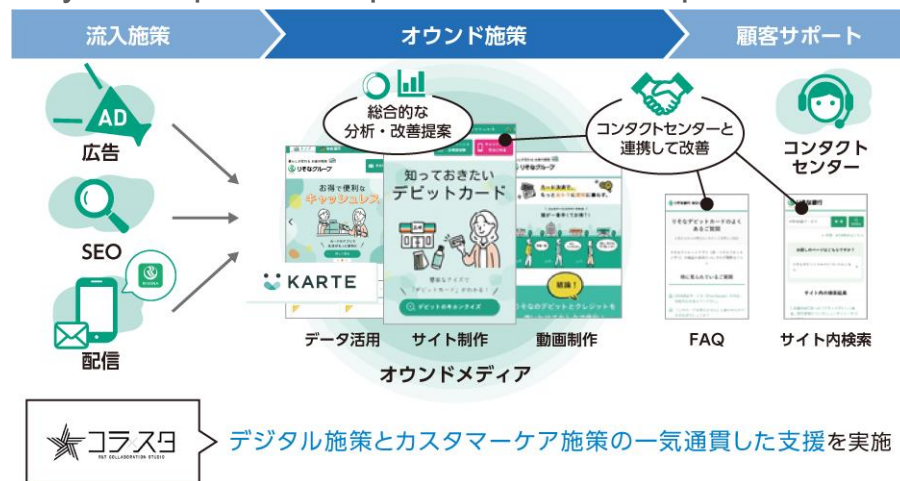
流入施策

オウンド施策

顧客サポート

AD

広告

SEO

配信

総合的な
分析・改善提案

コンタクトセンターと
連携して改善

コンタクト
センター

りそなグループ

お得で便利な
キャッシュレス

知っておきたい
デビットカード

KARTE

データ活用

サイト制作

動画制作

FAQ

サイト内検索

オウンドメディア

コラスタ

デジタル施策とカスタマーケア施策の一気通貫した支援を実施